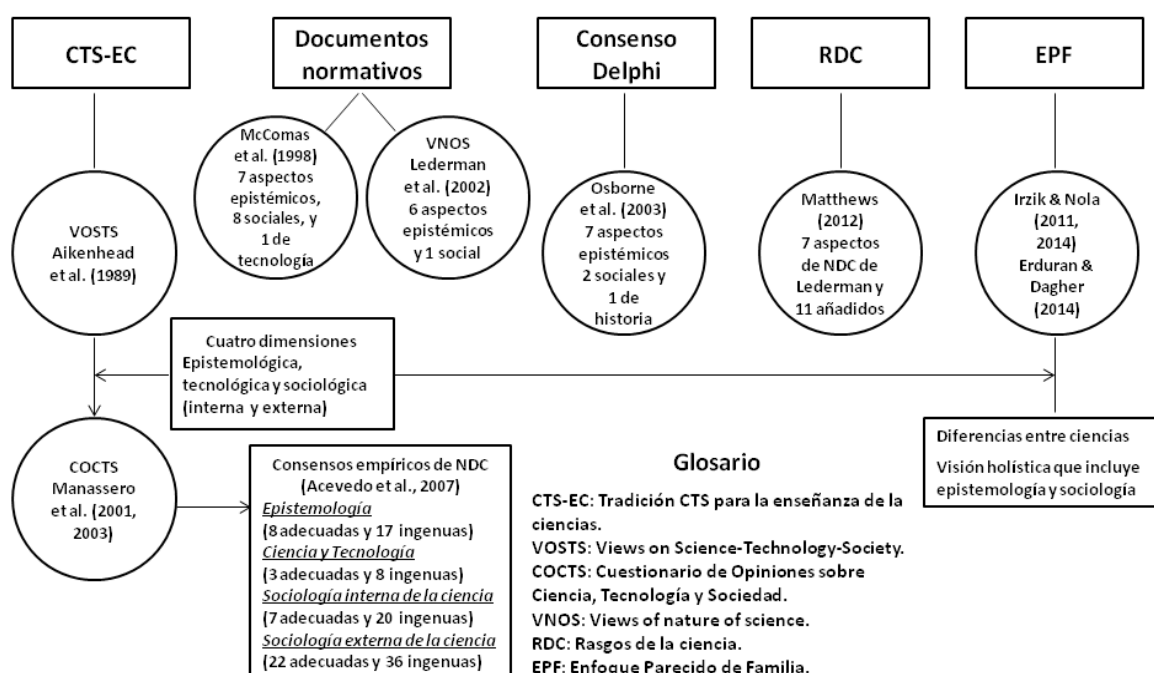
CTS-EC

Documentos normativos

Consenso Delphi

RDC

EPF

McComas et al. (1998) 7 aspectos epistémicos, 8 sociales, y 1 de tecnología

VNOS Lederman et al. (2002) 6 aspectos epistémicos y 1 social

VOSTS Aikenhead et al. (1989)

Osborne et al. (2003) 7 aspectos epistémicos 2 sociales y 1 de historia

Matthews (2012) 7 aspectos de NDC de Lederman y 11 añadidos

Irzik & Nola (2011, 2014) Erduran & Dagher (2014)

Cuatro dimensiones Epistemológica, tecnológica y sociológica (interna y externa)

COCTS Manassero et al. (2001, 2003)

Consensos empíricos de NDC (Acevedo et al., 2007)
Epistemología
(8 adecuadas y 17 ingenuas)
Ciencia y Tecnología
(3 adecuadas y 8 ingenuas)
Sociología interna de la ciencia
(7 adecuadas y 20 ingenuas)
Sociología externa de la ciencia
(22 adecuadas y 36 ingenuas)

Diferencias entre ciencias

Visión holística que incluye epistemología y sociología

Glosario

CTS-EC: Tradición CTS para la enseñanza de la ciencias.
VOSTS: Views on Science-Technology-Society.
COCTS: Cuestionario de Opiniones sobre Ciencia, Tecnología y Sociedad.
VNOS: Views of nature of science.
RDC: Rasgos de la ciencia.
EPF: Enfoque Parecido de Familia.